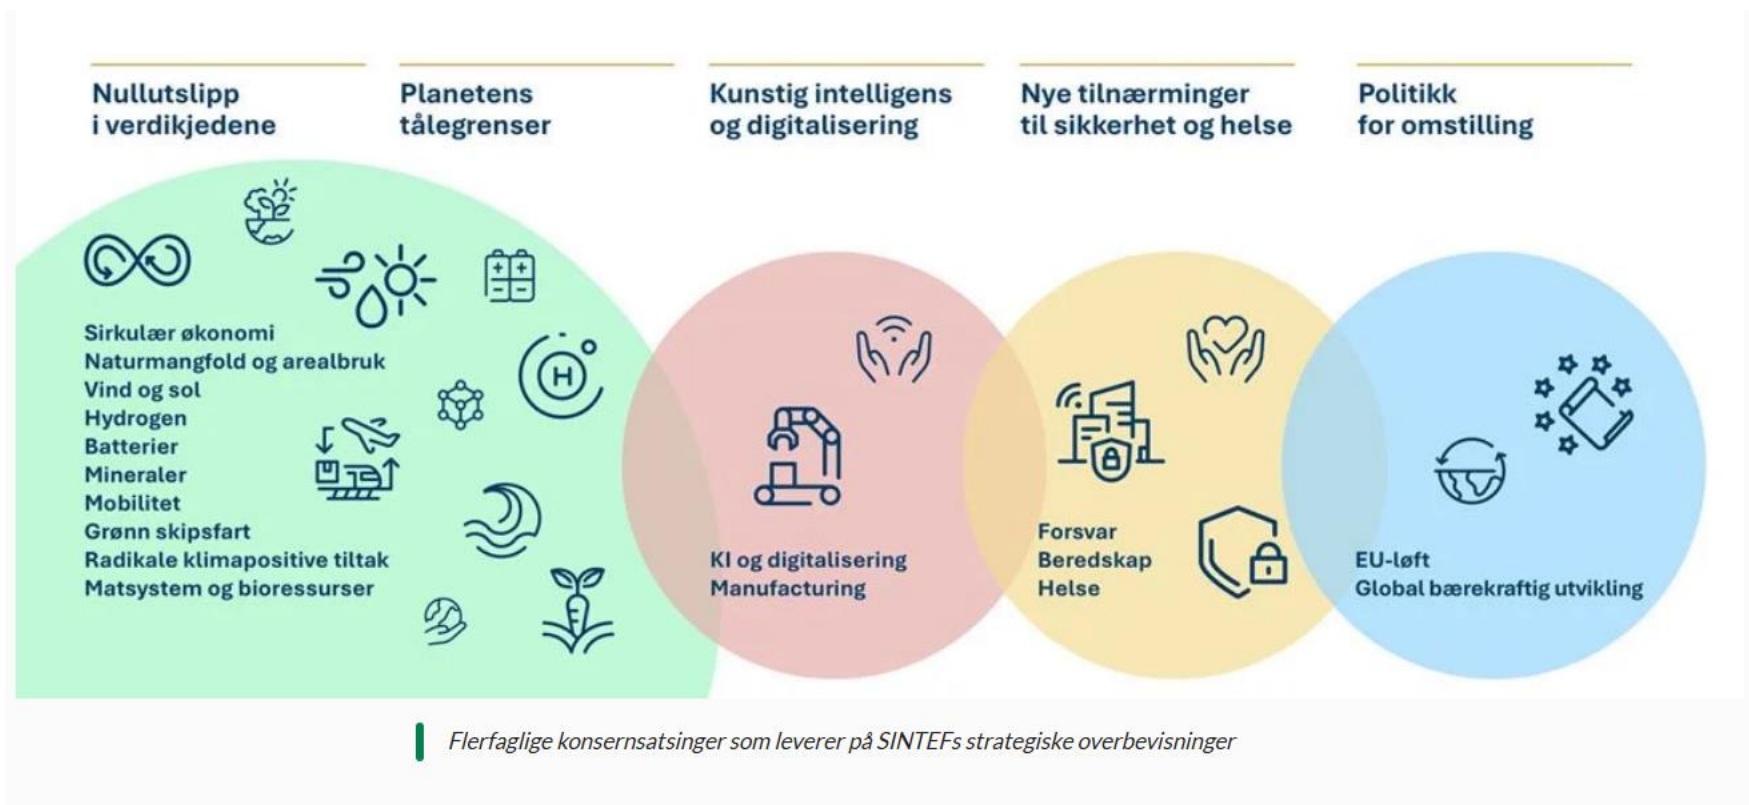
Nullutslipp i verdikjedene

Planetens tålegrenser

Kunstig intelligens og digitalisering

Nye tilnærminger til sikkerhet og helse

Politikk for omstilling

H

Sirkulær økonomi
Naturmangfold og arealbruk
Vind og sol
Hydrogen
Batterier
Mineraler
Mobilitet
Grønn skipsfart
Radikale klimapositive tiltak
Matsystem og bioressurser

KI og digitalisering
Manufacturing

Forsvar
Beredskap
Helse

EU-løft
Global bærekraftig utvikling

Flerfaglige konsernsatsinger som leverer på SINTEFs strategiske overbevisninger